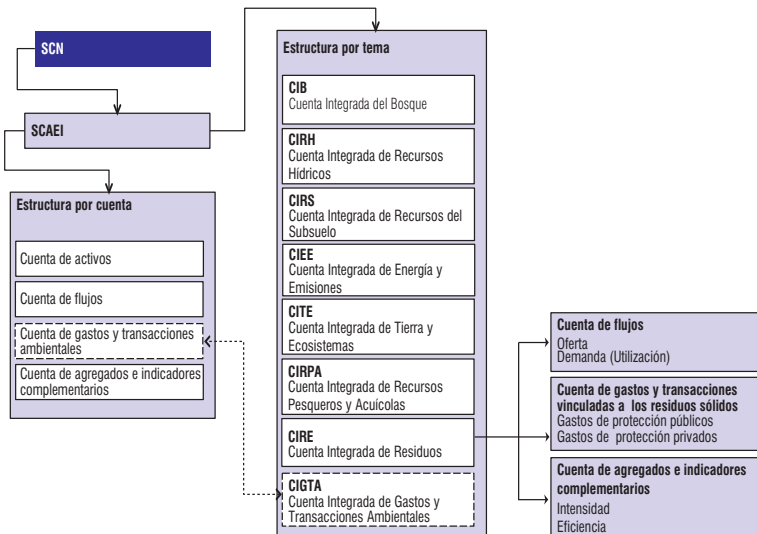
SCN

SCAEI

Estructura por cuenta

Cuenta de activos

Cuenta de flujos

Cuenta de gastos y transacciones ambientales

Cuenta de agregados e indicadores complementarios

Estructura por tema

CIB
Cuenta Integrada del Bosque

CIRH
Cuenta Integrada de Recursos Hídricos

CIRS
Cuenta Integrada de Recursos del Subsuelo

CIEE
Cuenta Integrada de Energía y Emisiones

CITE
Cuenta Integrada de Tierra y Ecosistemas

CIRPA
Cuenta Integrada de Recursos Pesqueros y Acuícolas

CIRE
Cuenta Integrada de Residuos

CIGTA
Cuenta Integrada de Gastos y Transacciones Ambientales

Cuenta de flujos
Oferta
Demanda (Utilización)

Cuenta de gastos y transacciones vinculadas a los residuos sólidos
Gastos de protección públicos
Gastos de protección privados

Cuenta de agregados e indicadores complementarios
Intensidad
Eficiencia